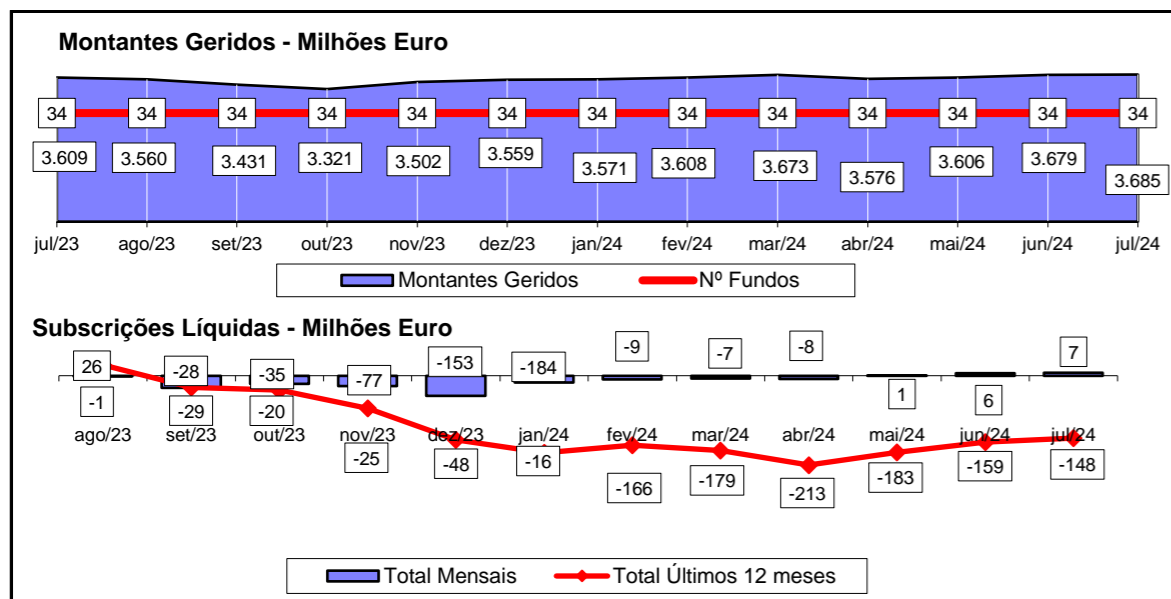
Montantes Geridos - Milhões Euro

34 34 34 34 34 34 34 34 34 34 34 34 34

3.609 3.560 3.431 3.321 3.502 3.559 3.571 3.608 3.673 3.576 3.606 3.679 3.685

jul/23 ago/23 set/23 out/23 nov/23 dez/23 jan/24 fev/24 mar/24 abr/24 mai/24 jun/24 jul/24

Montantes Geridos Nº Fundos

Subscrições Líquidas - Milhões Euro

26 -28 -35 -77 -153 -184 -9 -7 -8 7

-1 -29 -20 1 6

ago/23 set/23 out/23 nov/23 dez/23 jan/24 fev/24 mar/24 abr/24 mai/24 jun/24 jul/24

-25 -48 -16 -166 -179 -213 -183 -159 -148

Total Mensais Total Últimos 12 meses